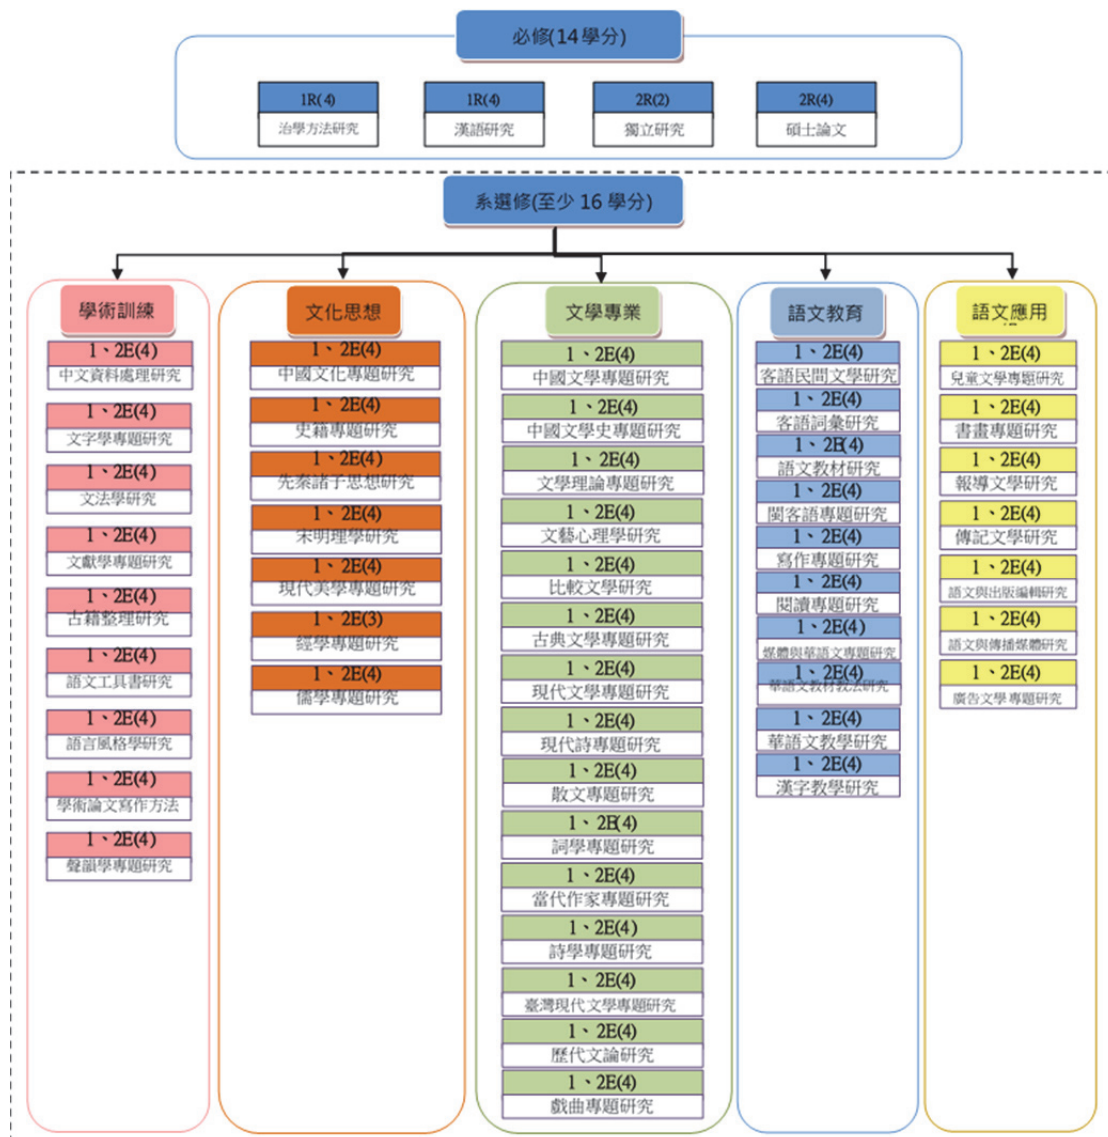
必修(14學分)

1R(4)
治學方法研究

1R(4)
漢語研究

2R(2)
獨立研究

2R(4)
碩士論文

系選修(至少 16 學分)

學術訓練

1、2E(4)
中文資料處理研究

1、2E(4)
文字學專題研究

1、2E(4)
文法學研究

1、2E(4)
文獻學專題研究

1、2E(4)
古籍整理研究

1、2E(4)
語文工具書研究

1、2E(4)
語言風格學研究

1、2E(4)
學術論文寫作方法

1、2E(4)
聲韻學專題研究

文化思想

1、2E(4)
中國文化專題研究

1、2E(4)
史籍專題研究

1、2E(4)
先秦諸子思想研究

1、2E(4)
宋明理學研究

1、2E(4)
現代美學專題研究

1、2E(3)
經學專題研究

1、2E(4)
儒學專題研究

文學專業

1、2E(4)
中國文學專題研究

1、2E(4)
中國文學史專題研究

1、2E(4)
文學理論專題研究

1、2E(4)
文藝心理學研究

1、2E(4)
比較文學研究

1、2E(4)
古典文學專題研究

1、2E(4)
現代文學專題研究

1、2E(4)
現代詩專題研究

1、2E(4)
散文專題研究

1、2E(4)
詞學專題研究

1、2E(4)
當代作家專題研究

1、2E(4)
詩學專題研究

1、2E(4)
臺灣現代文學專題研究

1、2E(4)
歷代文論研究

1、2E(4)
戲曲專題研究

語文教育

1、2E(4)
客語民間文學研究

1、2E(4)
客語詞彙研究

1、2E(4)
語文教材研究

1、2E(4)
閩客語專題研究

1、2E(4)
寫作專題研究

1、2E(4)
閱讀專題研究

1、2E(4)
媒體與華語文專題研究

1、2E(4)
華語文教材教法研究

1、2E(4)
華語文教學研究

1、2E(4)
漢字教學研究

語文應用

1、2E(4)
兒童文學專題研究

1、2E(4)
書畫專題研究

1、2E(4)
報導文學研究

1、2E(4)
傳記文學研究

1、2E(4)
語文與出版編輯研究

1、2E(4)
語文與傳播媒體研究

1、2E(4)
廣告文學專題研究